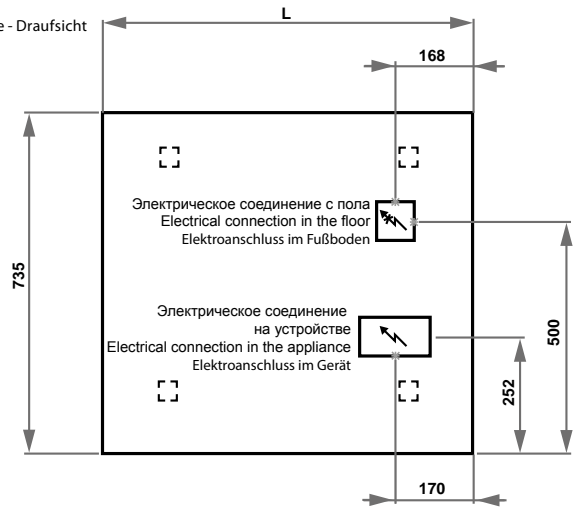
e - Draufsicht

L

168

735

Электрическое соединение с пола
Electrical connection in the floor
Elektroanschluss im Fußboden

Электрическое соединение
на устройстве
Electrical connection in the appliance
Elektroanschluss im Gerät

500

252

170